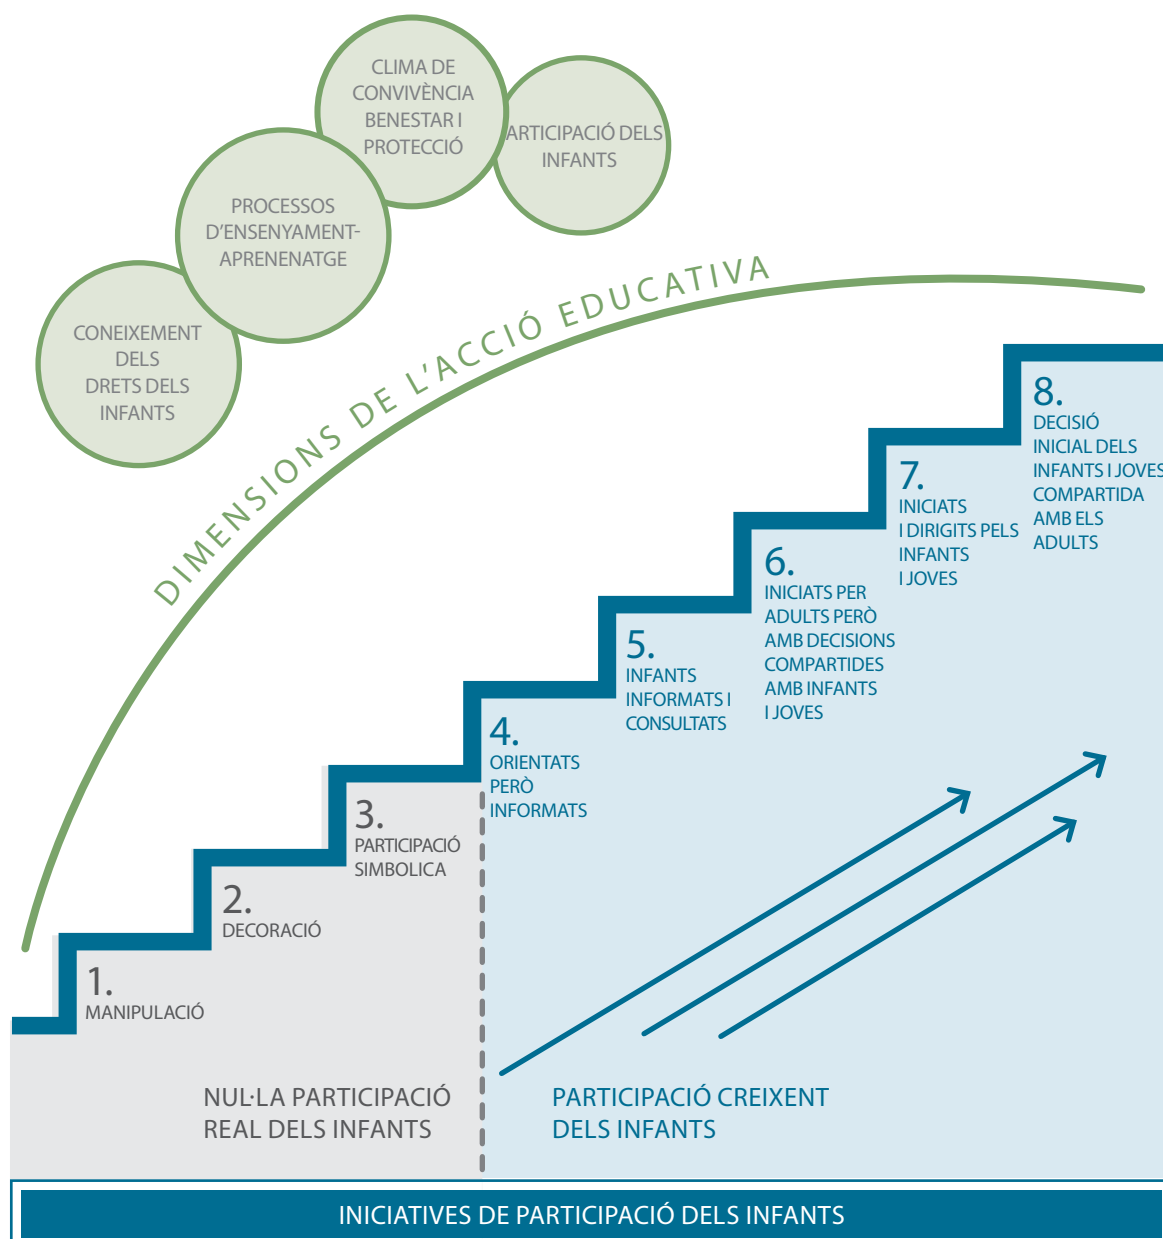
CLIMA DE CONVIVÈNCIA BENESTAR I PROTECCIÓ

ARTICIPACIÓ DELS INFANTS

PROCESSOS D'ENSENYAMENT-APRENENATGE

CONEIXEMENT DELS DRETS DELS INFANTS

DIMENSIONS DE L'ACCIÓ EDUCATIVA

8. DECISIÓ INICIAL DELS INFANTS I JOVES COMPARTIDA AMB ELS ADULTS

7. INICIATS I DIRIGITS PELS INFANTS I JOVES

6. INICIATS PER ADULTS PERÒ AMB DECISIONS COMPARTIDES AMB INFANTS I JOVES

5. INFANTS INFORMATS I CONSULTATS

4. ORIENTATS PERÒ INFORMATS

3. PARTICIPACIÓ SIMBOLICA

2. DECORACIÓ

1. MANIPULACIÓ

NUL·LA PARTICIPACIÓ REAL DELS INFANTS

PARTICIPACIÓ CREIXENT DELS INFANTS

INICIATIVES DE PARTICIPACIÓ DELS INFANTS